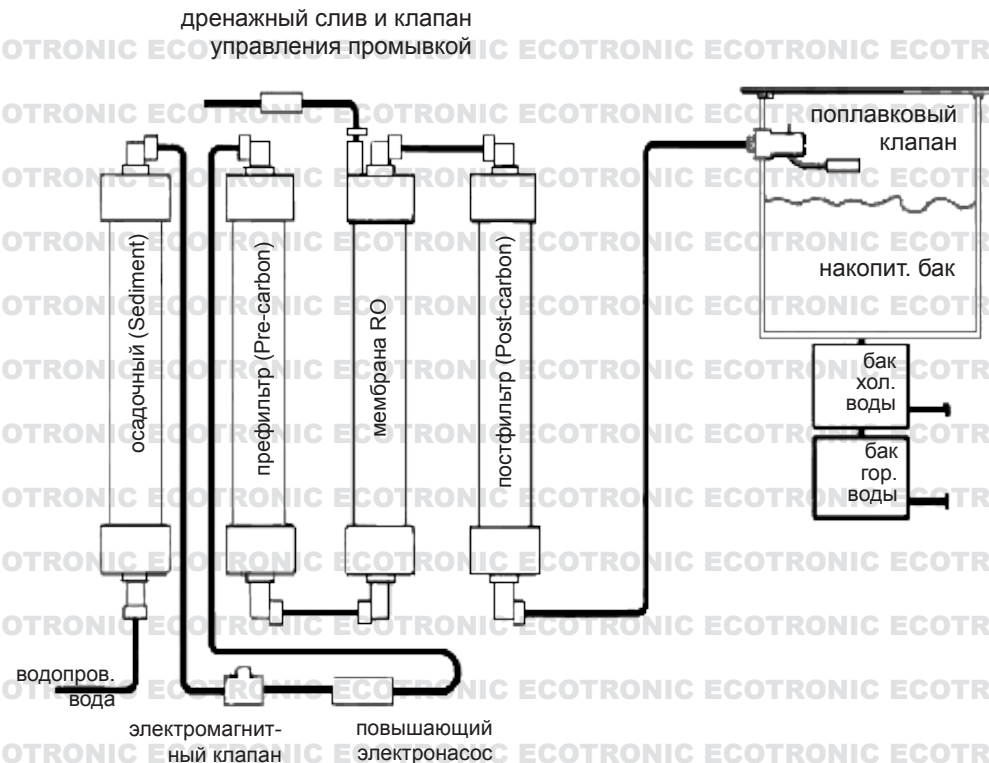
дренажный слив и клапан управления промывкой

осадочный (Sediment)

префильтр (Pre-carbon)

мембрана RO

постфильтр (Post-carbon)

поплавковый клапан

накопит. бак

бак хол. воды

бак гор. воды

водопров. вода

электромагнитный клапан

повышающий электронасос

OTRONIC ECOTRONIC ECOTRONIC ECOTRONIC ECOTR